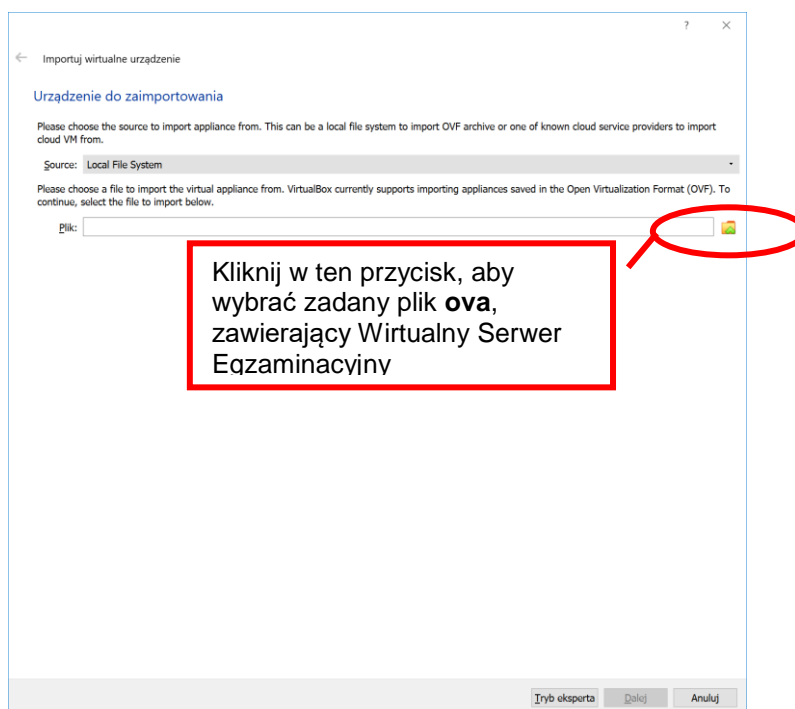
?
×

Importuj wirtualne urządzenie

Urządzenie do zaimportowania

Please choose the source to import appliance from. This can be a local file system to import OVF archive or one of known cloud service providers to import cloud VM from.

Source: Local File System

Please choose a file to import the virtual appliance from. VirtualBox currently supports importing appliances saved in the Open Virtualization Format (OVF). To continue, select the file to import below.

Plik:

Kliknij w ten przycisk, aby wybrać zadany plik **ova**, zawierający Wirtualny Serwer Egzaminacyjny

Tryb eksperta
Dalej
Anuluj